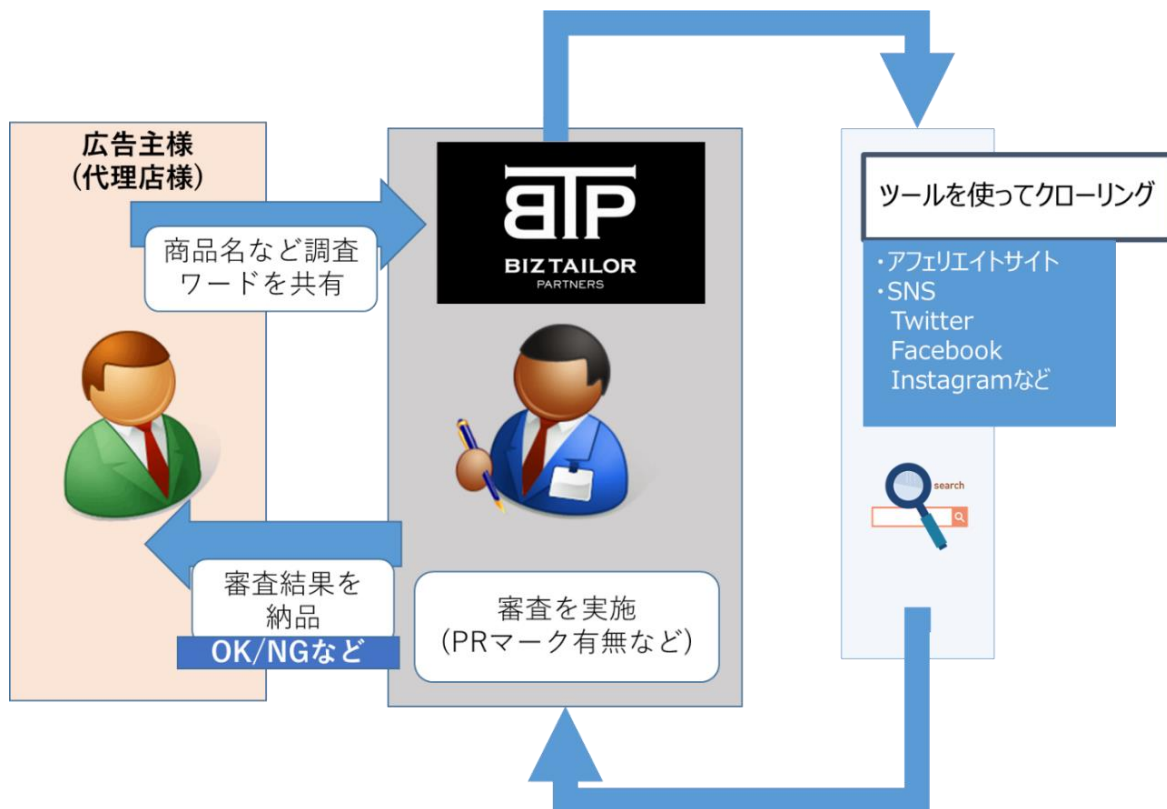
広告主様
(代理店様)

商品名など調査ワードを共有

BTP
BIZTAILOR
PARTNERS

ツールを使ってクローリング

・アフェリエイトサイト
・SNS
Twitter
Facebook
Instagramなど

search

審査結果を納品
OK/NGなど

審査を実施
(PRマーク有無など)